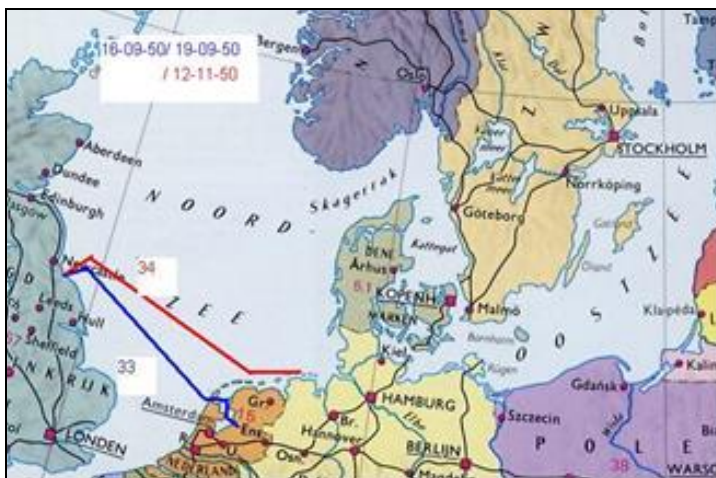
16-09-50/ 19-09-50
/ 12-11-50

Bergen
Oslo
Uppsala
STOCKHOLM
Norrköping
Göteborg
Skagerrak
Kattegat
Aberdeen
Dundee
Edinburgh
lasgow
N O O R D
Z E E
34
33
Newcastle
Leeds
Hull
Sheffield
NKRIJK
LONDEN
DENE
Århus
6.1
KOPENH
MARKEN
Malmö
Bornholm
Kiel
Rügen
O O S T Z E E
Klaipėda
Kalin
Gdańsk
Szczecin
HAMBURG
Elbe
Br.
Hannover
BERLIJN
Amsterdam
Gr
15
Ens
U.
Osn
NEDERLAND
P O L E
Warta
WARSC
38
Tamp